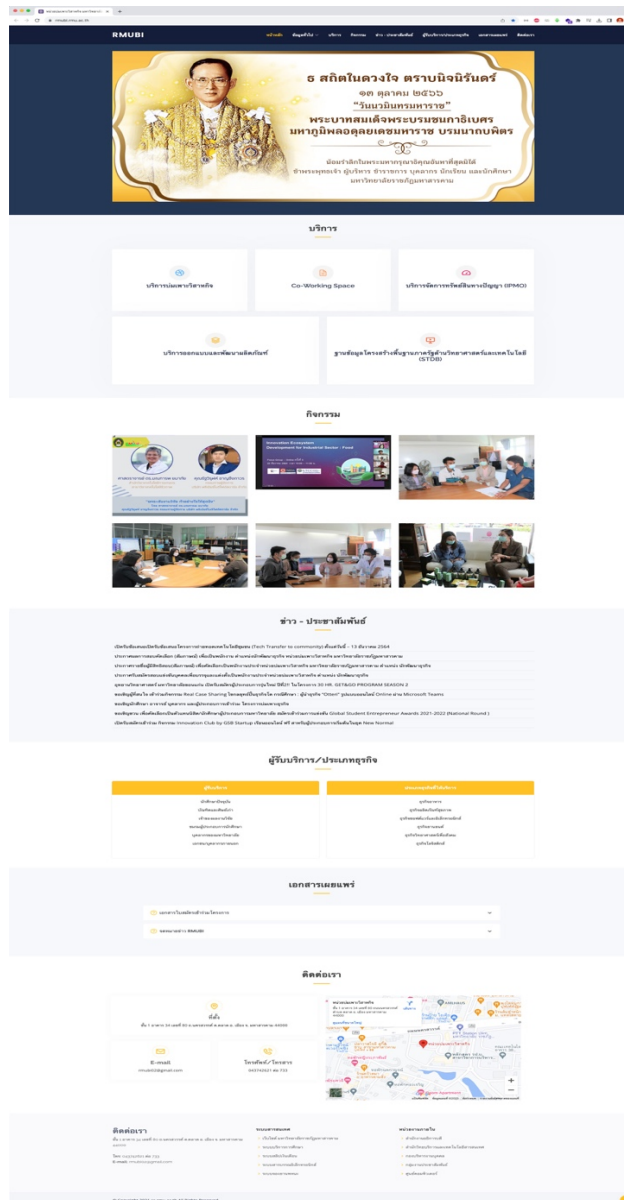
RMUBI

หน้าหลัก ข้อมูลทั่วไป บริการ กิจกรรม ข่าว - ประชาสัมพันธ์ ผู้รับบริการ/ประเภทธุรกิจ เอกสารเผยแพร่ ติดต่อเรา

๏ สถิตในดวงใจ ตราบนิจนิรันดร์
๑๓ ตุลาคม ๒๕๖๖
"วันนวมินทรมหาราช"
พระบาทสมเด็จพระบรมชนกาธิเบศร มหาภูมิพลอดุลยเดชมหาราช บรมนาถบพิตร

น้อมรำลึกในพระมหากรุณาธิคุณอันหาที่สุดมิได้
ข้าพระพุทธเจ้า ผู้บริหาร ข้าราชการ บุคลากร นักเรียน และนักศึกษา
มหาวิทยาลัยราชภัฏมหาสารคาม

บริการ

บริการบ่มเพาะวิสาหกิจ

Co-Working Space

บริการจัดการทรัพย์สินทางปัญญา (IPMO)

บริการออกแบบและพัฒนาผลิตภัณฑ์

ฐานข้อมูลโครงสร้างพื้นฐานการวิจัยด้านวิทยาศาสตร์และเทคโนโลยี (STDB)

กิจกรรม

Innovation Ecosystem Development for Industrial Sector : Food

ข่าว - ประชาสัมพันธ์

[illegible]

ผู้รับบริการ/ประเภทธุรกิจ

ผู้รับบริการ

ประเภทธุรกิจที่รับบริการ

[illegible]

เอกสารเผยแพร่

เอกสารโครงการ

ผลงานของ RMUBI

ติดต่อเรา

ที่ตั้ง

E-mail
rmubi63@gmail.com

โทรศัพท์/โทรสาร

ติดต่อเรา

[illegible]